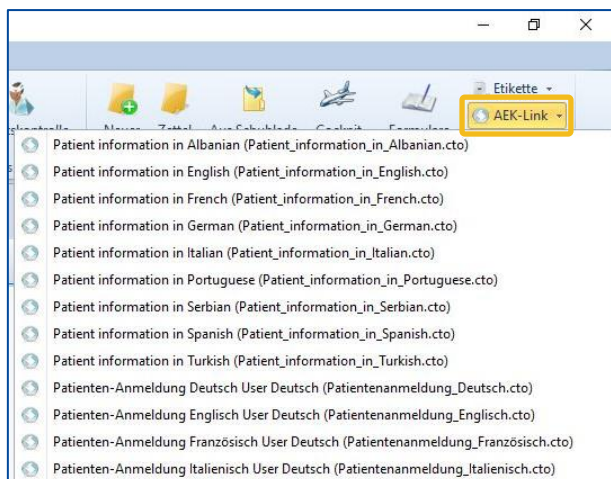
Etikette
AEK-Link

Patient information in Albanian (Patient_information_in_Albanian.cto)
Patient information in English (Patient_information_in_English.cto)
Patient information in French (Patient_information_in_French.cto)
Patient information in German (Patient_information_in_German.cto)
Patient information in Italian (Patient_information_in_Italian.cto)
Patient information in Portuguese (Patient_information_in_Portuguese.cto)
Patient information in Serbian (Patient_information_in_Serbian.cto)
Patient information in Spanish (Patient_information_in_Spanish.cto)
Patient information in Turkish (Patient_information_in_Turkish.cto)
Patienten-Anmeldung Deutsch User Deutsch (Patientenanmeldung_Deutsch.cto)
Patienten-Anmeldung Englisch User Deutsch (Patientenanmeldung_Englisch.cto)
Patienten-Anmeldung Französisch User Deutsch (Patientenanmeldung_Französisch.cto)
Patienten-Anmeldung Italienisch User Deutsch (Patientenanmeldung_Italienisch.cto)